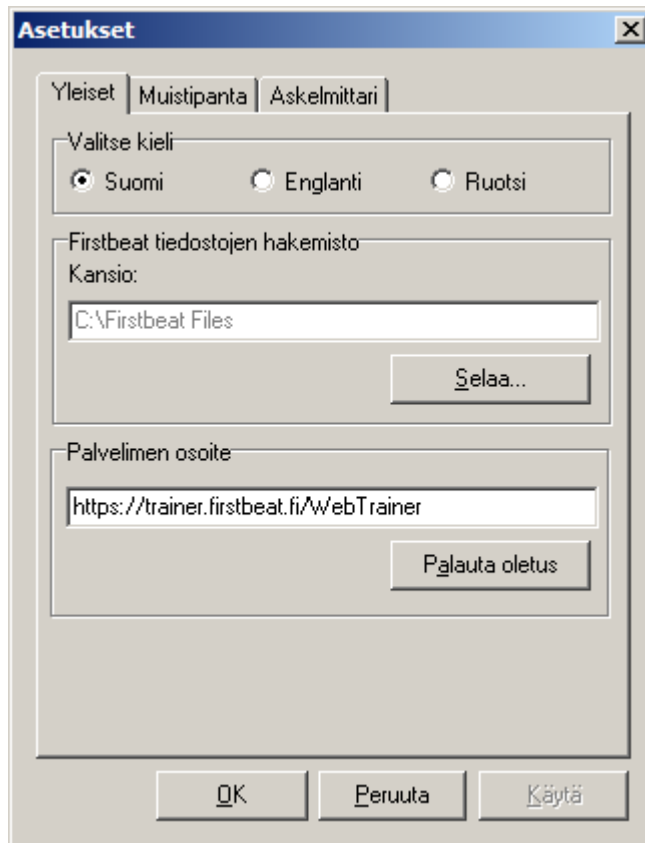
Asetukset

Yleiset | Muistipanta | Askelmittari

Valitse kieli

Suomi

Englanti

Ruotsi

Firstbeat tiedostojen hakemisto

Kansio:

C:\Firstbeat Files

Selaa...

Palvelimen osoite

https://trainer.firstbeat.fi/WebTrainer

Palauta oletus

OK

Peruuta

Käytä